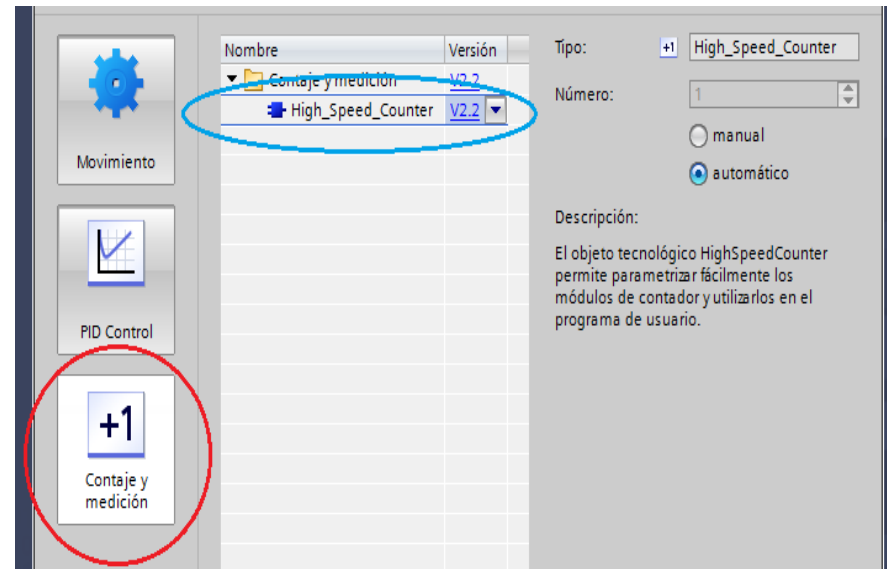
Movimiento

PID Control

+1

Contaje y medición

| Nombre | Versión |
|---|---|
| Contaje y medición | V2.2 |
| High_Speed_Counter | V2.2 |

Tipo: +1 High_Speed_Counter

Número: 1

manual

automático

Descripción:

El objeto tecnológico HighSpeedCounter permite parametrizar fácilmente los módulos de contador y utilizarlos en el programa de usuario.